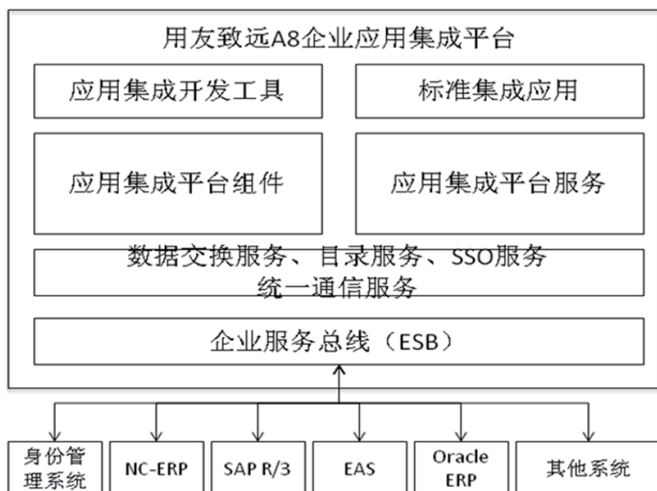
用友致远A8企业应用集成平台

应用集成开发工具

标准集成应用

应用集成平台组件

应用集成平台服务

数据交换服务、目录服务、SSO服务

统一通信服务

企业服务总线（ESB）

身份管理系统

NC-ERP

SAP R/3

EAS

Oracle ERP

其他系统